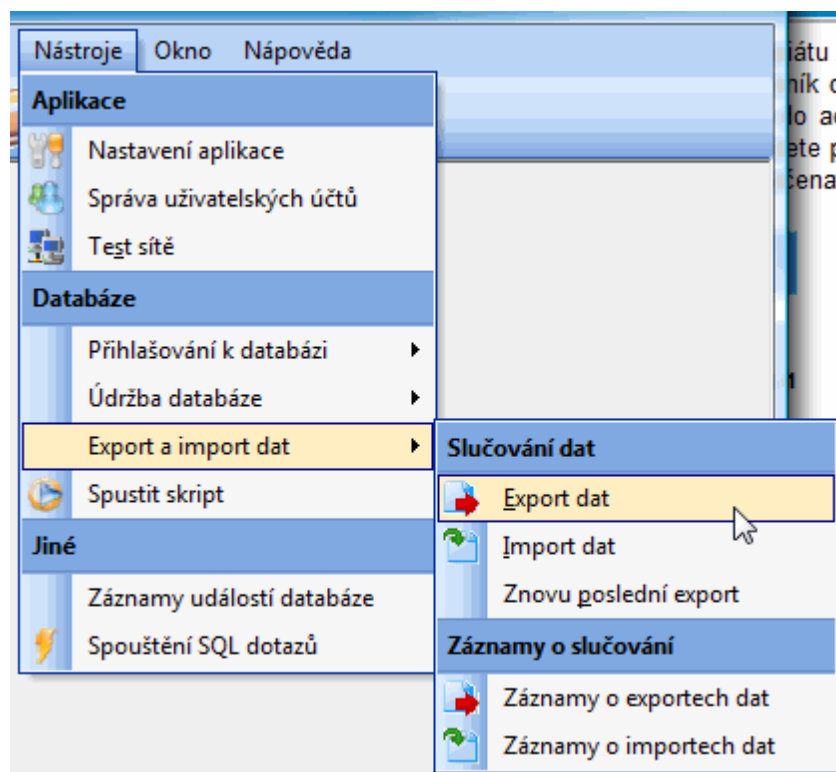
Nástroje Okno Nápověda

Aplikace
Nastavení aplikace
Správa uživatelských účtů
Test sítě
Databáze
Přihlašování k databázi
Údržba databáze
Export a import dat
Spustit skript
Jiné
Záznamy událostí databáze
Spouštění SQL dotazů

Slučování dat
Export dat
Import dat
Znovu poslední export
Záznamy o slučování
Záznamy o exportech dat
Záznamy o importech dat

iátu
ník c
lo ac
ete p
čena
1